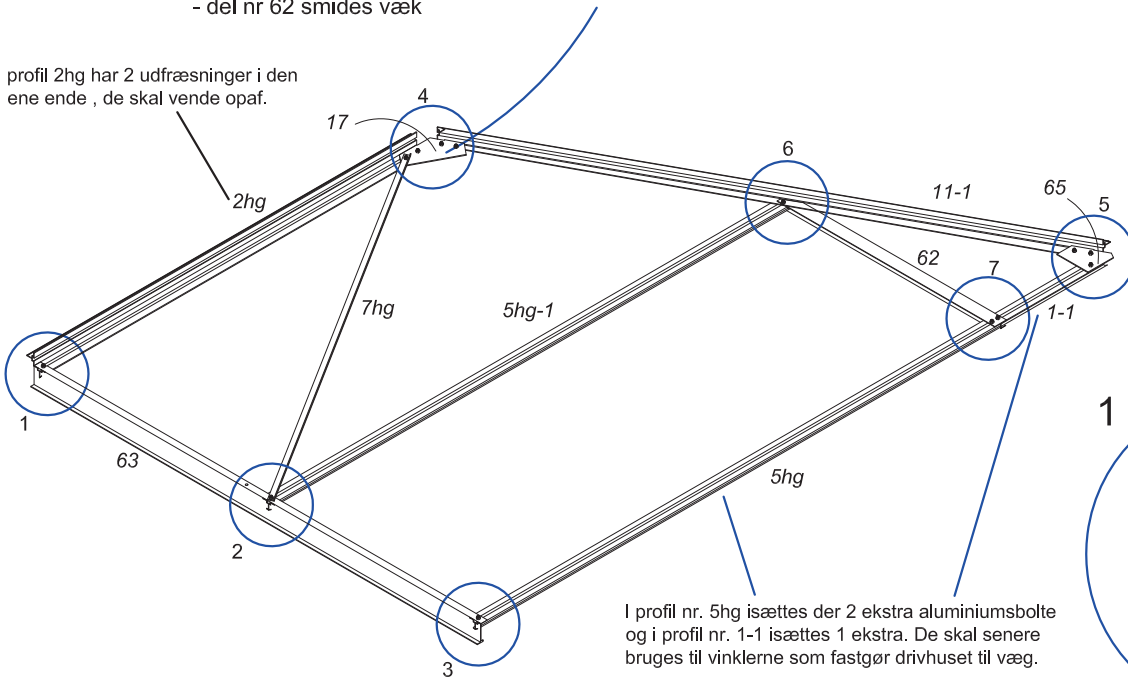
- del nr 62 smides væk

profil 2hg har 2 udfræsninger i den ene ende , de skal vende opaf.

4
17
2hg
6
11-1
65
5
62
7
7hg
5hg-1
1-1
1
1
63
5hg
2
3

I profil nr. 5hg isættes der 2 ekstra aluminiumsbolte og i profil nr. 1-1 isættes 1 ekstra. De skal senere bruges til vinklerne som fastgør drivhuset til væg.